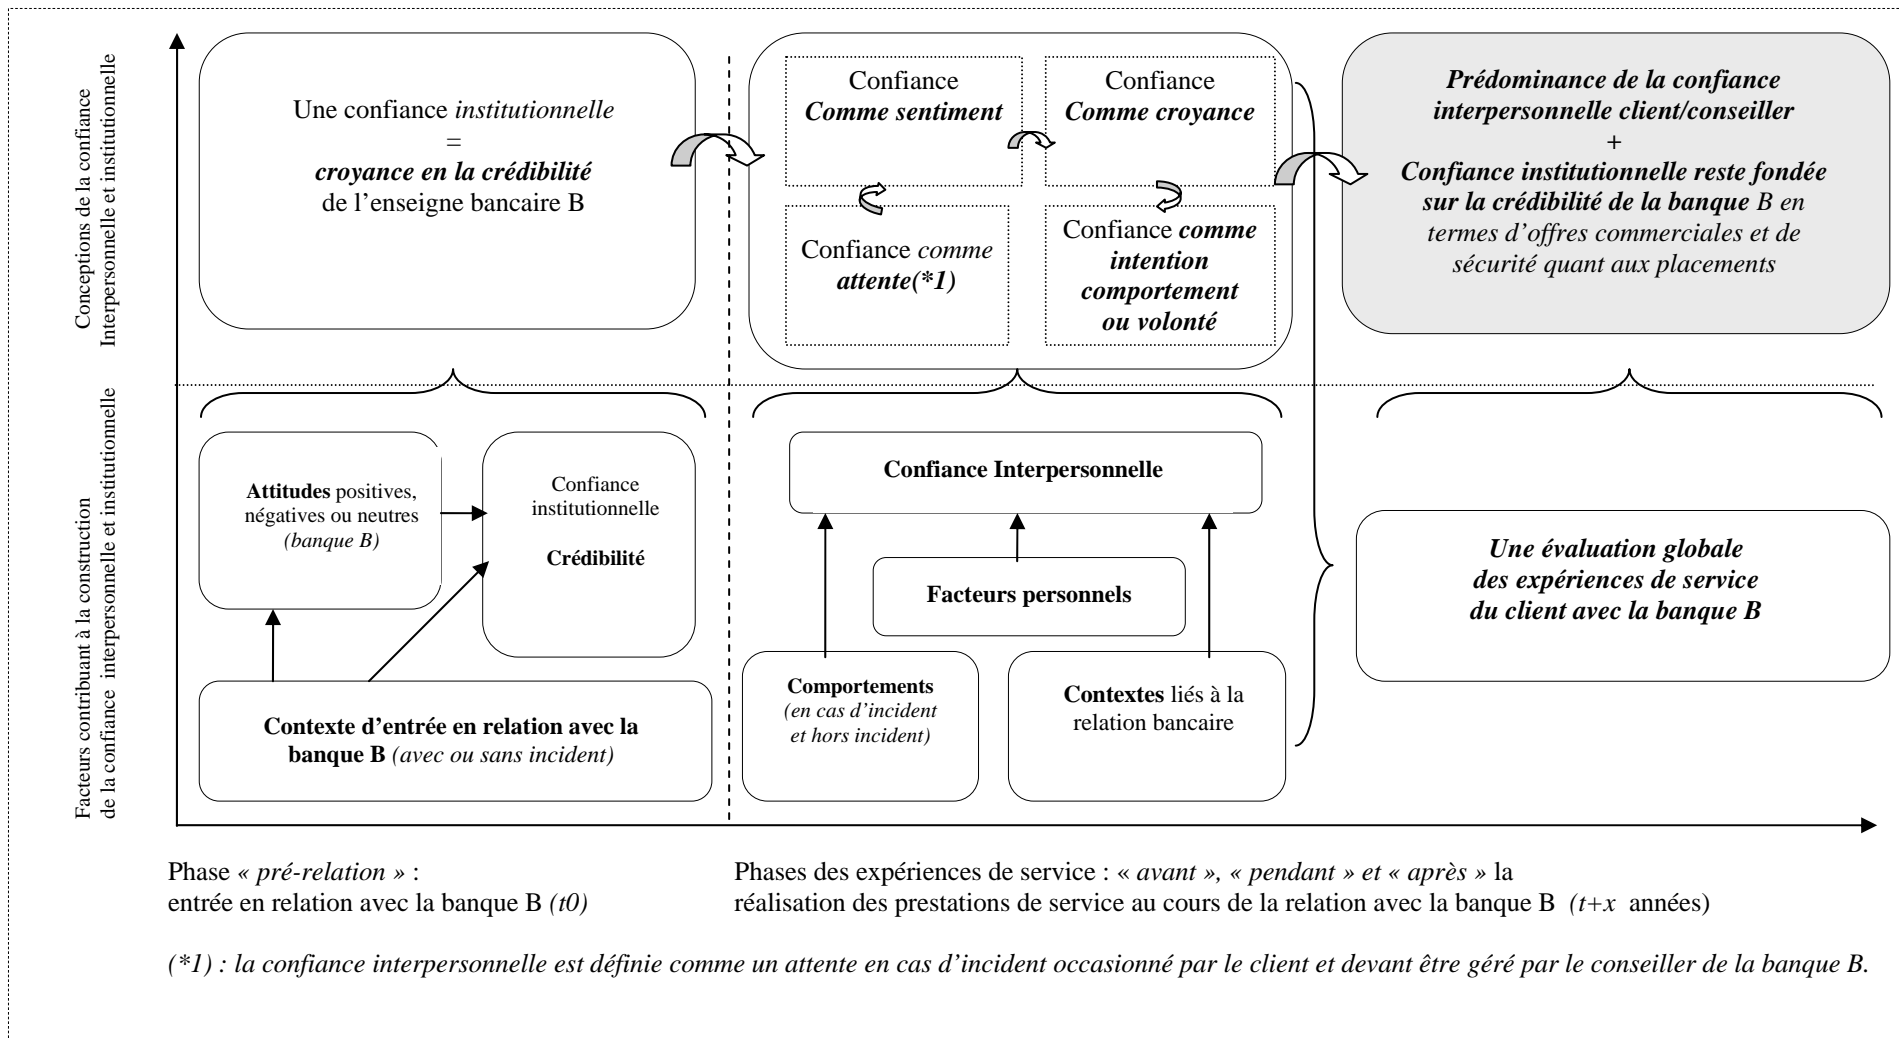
Conceptions de la confiance Interpersonnelle et institutionnelle

Une confiance institutionnelle = croyance en la crédibilité de l'enseigne bancaire B

Confiance Comme sentiment

Confiance Comme croyance

Confiance comme attente(*1)

Confiance comme intention comportement ou volonté

Prédominance de la confiance interpersonnelle client/conseiller + Confiance institutionnelle reste fondée sur la crédibilité de la banque B en termes d'offres commerciales et de sécurité quant aux placements

Facteurs contribuant à la construction de la confiance interpersonnelle et institutionnelle

Attitudes positives, négatives ou neutres (banque B)

Confiance institutionnelle

Crédibilité

Contexte d'entrée en relation avec la banque B (avec ou sans incident)

Confiance Interpersonnelle

Facteurs personnels

Comportements (en cas d'incident et hors incident)

Contextes liés à la relation bancaire

Une évaluation globale des expériences de service du client avec la banque B

Phase « pré-relation » : entrée en relation avec la banque B (t0)

Phases des expériences de service : « avant », « pendant » et « après » la réalisation des prestations de service au cours de la relation avec la banque B (t+x années)

(*1) : la confiance interpersonnelle est définie comme un attente en cas d'incident occasionné par le client et devant être géré par le conseiller de la banque B.